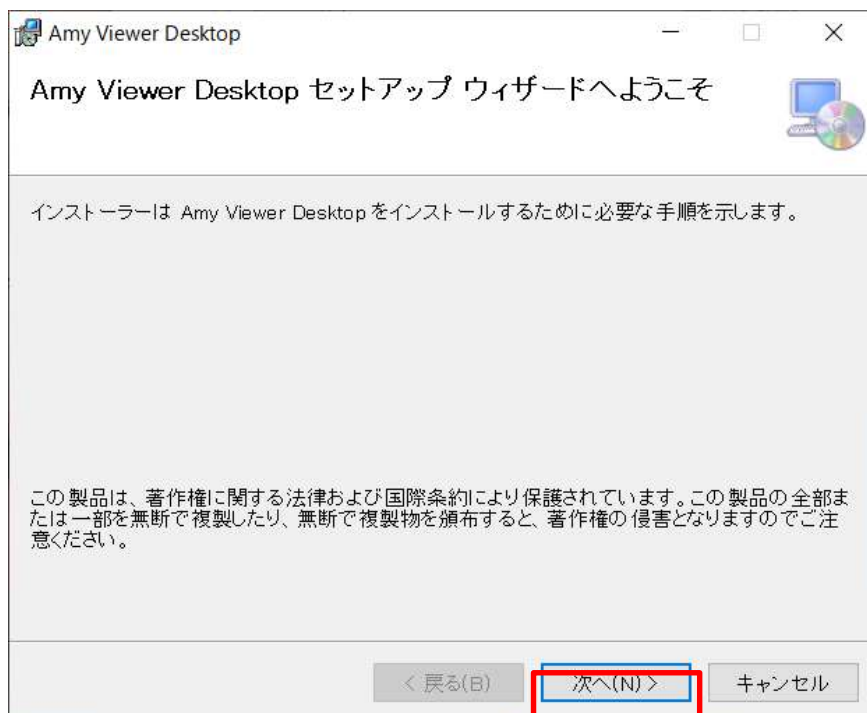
Amy Viewer Desktop

Amy Viewer Desktop セットアップ ウィザードへようこそ

インストーラーは Amy Viewer Desktop をインストールするために必要な手順を示します。

この製品は、著作権に関する法律および国際条約により保護されています。この製品の全部または一部を無断で複製したり、無断で複製物を頒布すると、著作権の侵害となりますのでご注意ください。

< 戻る(B)
次へ(N) >
キャンセル